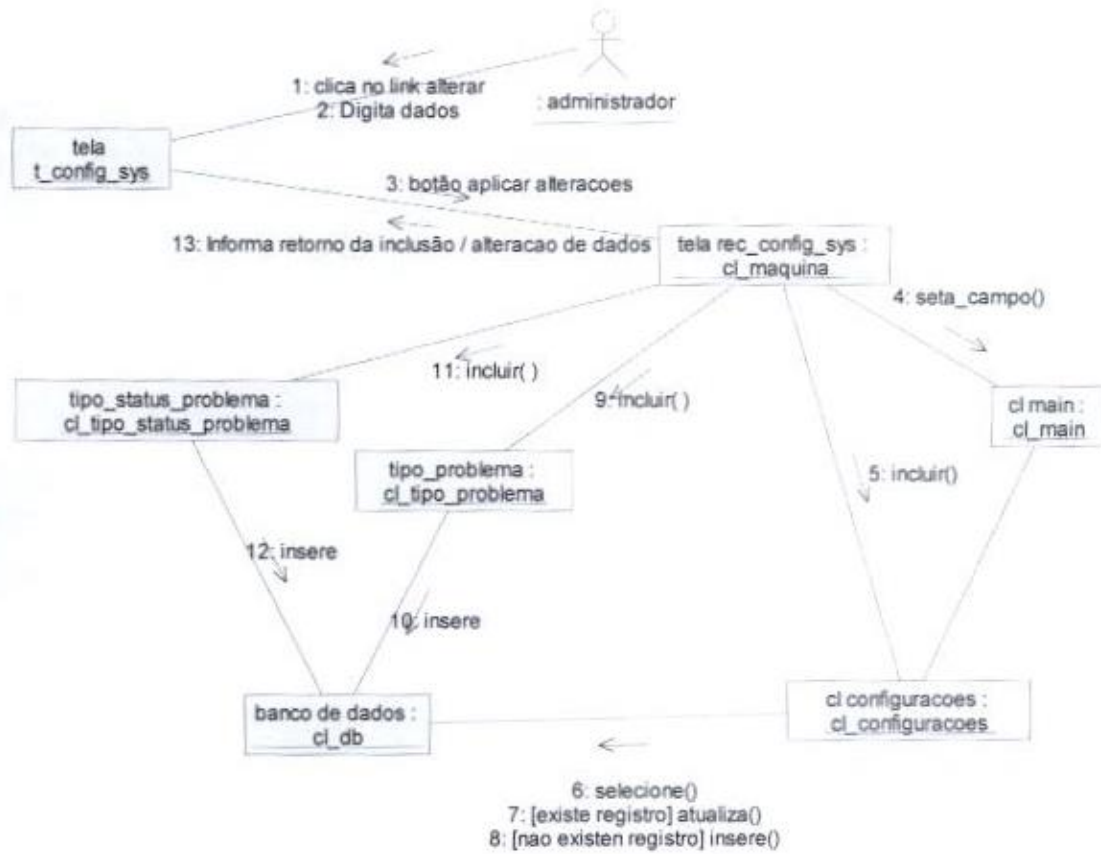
1: clica no link alterar
2: Digita dados

: administrador

tela
t_config_sys

3: botão aplicar alteracoes

13: Informa retorno da inclusão / alteracao de dados

tela rec_config_sys :
cl_maquina

4: seta_campo()

11: incluir( )

9: incluir( )

tipo_status_problema :
cl_tipo_status_problema

cl main :
cl_main

tipo_problema :
cl_tipo_problema

5: incluir()

12: insere

10: insere

banco de dados :
cl_db

cl configuracoes :
cl_configuracoes

6: selecione()
7: [existe registro] atualiza()
8: [nao existen registro] insere()